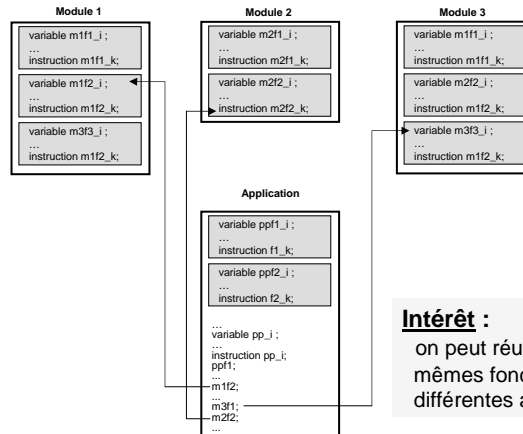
Module 1

variable m1f1_i ;
…
instruction m1f1_k;

variable m1f2_i ;
…
instruction m1f2_k;

variable m3f3_i ;
…
instruction m1f2_k;

Module 2

variable m2f1_i ;
…
instruction m2f1_k;

variable m2f2_i ;
…
instruction m2f2_k;

Module 3

variable m1f1_i ;
…
instruction m1f1_k;

variable m2f2_i ;
…
instruction m2f2_k;

variable m3f3_i ;
…
instruction m1f2_k;

Application

variable ppf1_i ;
…
instruction f1_k;

variable ppf2_i ;
…
instruction f2_k;

…
variable pp_i ;
…
instruction pp_i;
ppf1;
…
m1f2;
…
m3f1;
m2f2;
…

Intérêt :
on peut réu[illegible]
mêmes fonc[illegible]
différentes a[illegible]